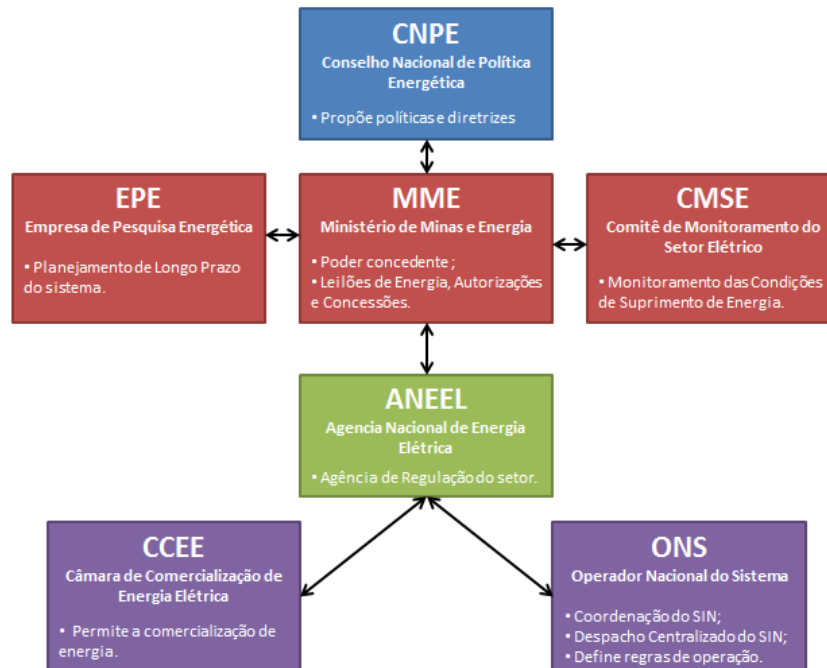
CNPE
Conselho Nacional de Política Energética

• Propõe políticas e diretrizes

EPE
Empresa de Pesquisa Energética

• Planejamento de Longo Prazo do sistema.

MME
Ministério de Minas e Energia

• Poder concedente ;
• Leilões de Energia, Autorizações e Concessões.

CMSE
Comitê de Monitoramento do Setor Elétrico

• Monitoramento das Condições de Suprimento de Energia.

ANEEL
Agencia Nacional de Energia Elétrica

• Agência de Regulação do setor.

CCEE
Câmara de Comercialização de Energia Elétrica

• Permite a comercialização de energia.

ONS
Operador Nacional do Sistema

• Coordenação do SIN;
• Despacho Centralizado do SIN;
• Define regras de operação.